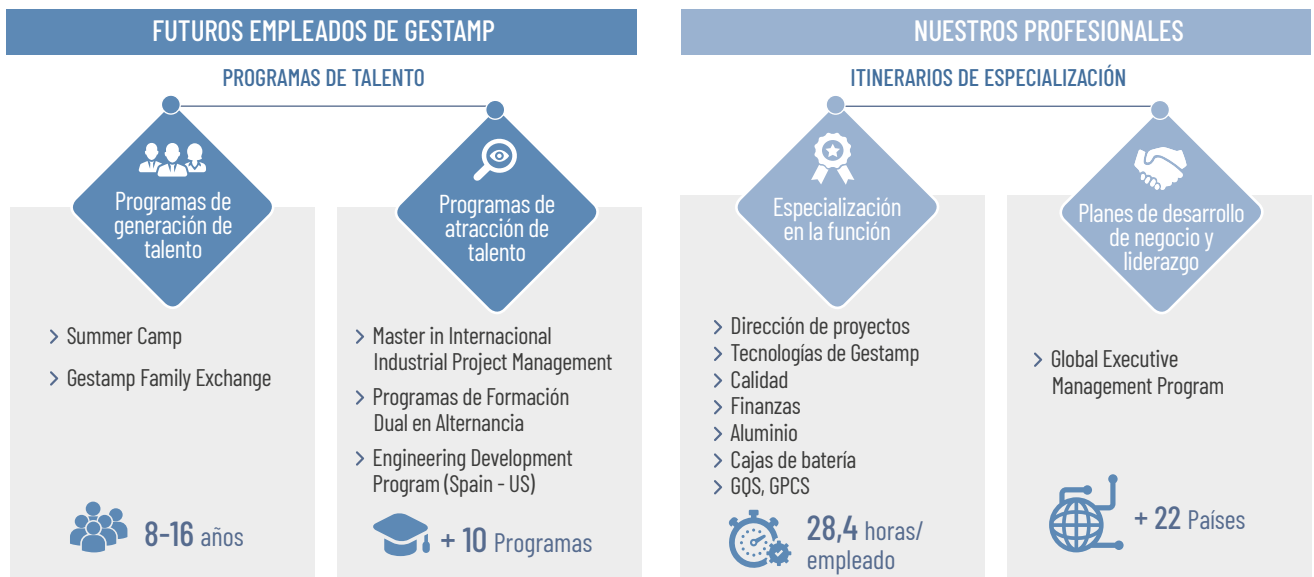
FUTUROS EMPLEADOS DE GESTAMP

PROGRAMAS DE TALENTO

Programas de generación de talento

> Summer Camp
> Gestamp Family Exchange

8-16 años

Programas de atracción de talento

> Master in Internacional Industrial Project Management
> Programas de Formación Dual en Alternancia
> Engineering Development Program (Spain - US)

+ 10 Programas

NUESTROS PROFESIONALES

ITINERARIOS DE ESPECIALIZACIÓN

Especialización en la función

> Dirección de proyectos
> Tecnologías de Gestamp
> Calidad
> Finanzas
> Aluminio
> Cajas de batería
> GQS, GPCS

28,4 horas/ empleado

Planes de desarrollo de negocio y liderazgo

> Global Executive Management Program

+ 22 Países